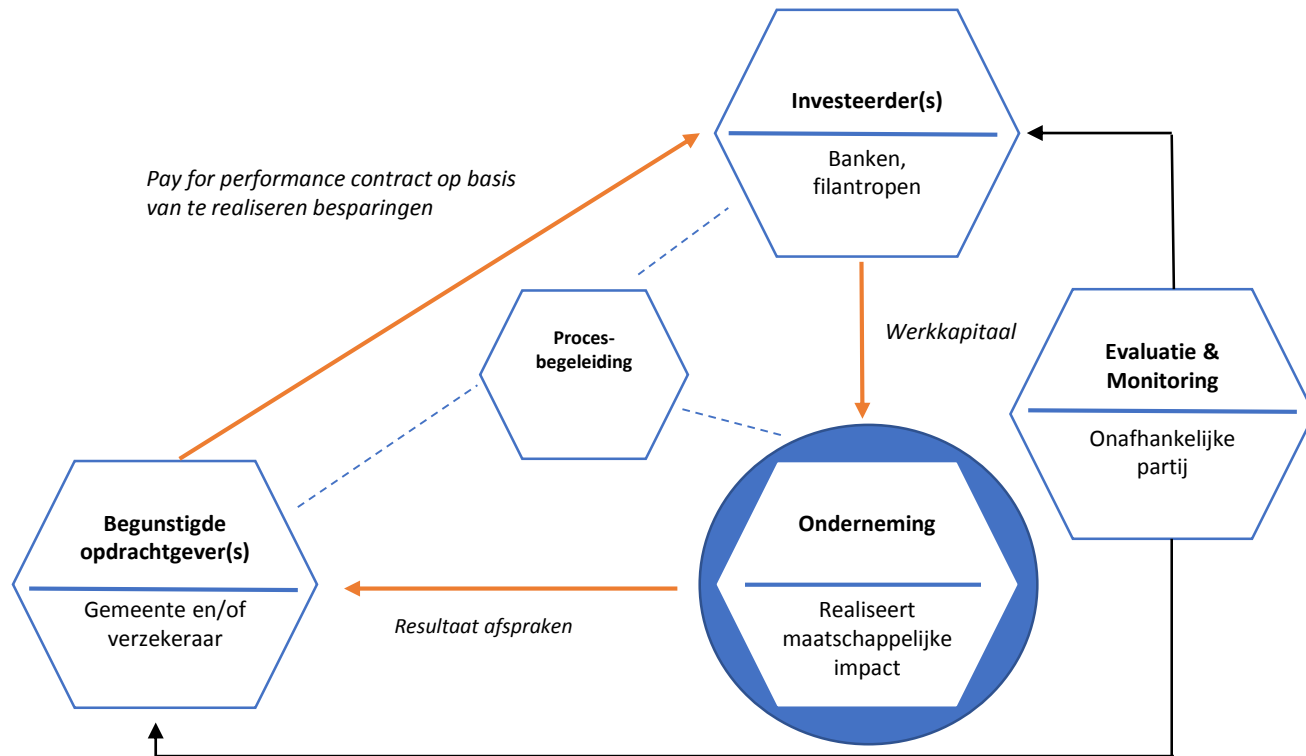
Investeerder(s)

Banken, filantropen

Pay for performance contract op basis van te realiseren besparingen

Werkkapitaal

Proces-begeleiding

Evaluatie & Monitoring

Onafhankelijke partij

Begunstigde opdrachtgever(s)

Gemeente en/of verzekeraar

Onderneming

Realiseert maatschappelijke impact

Resultaat afspraken